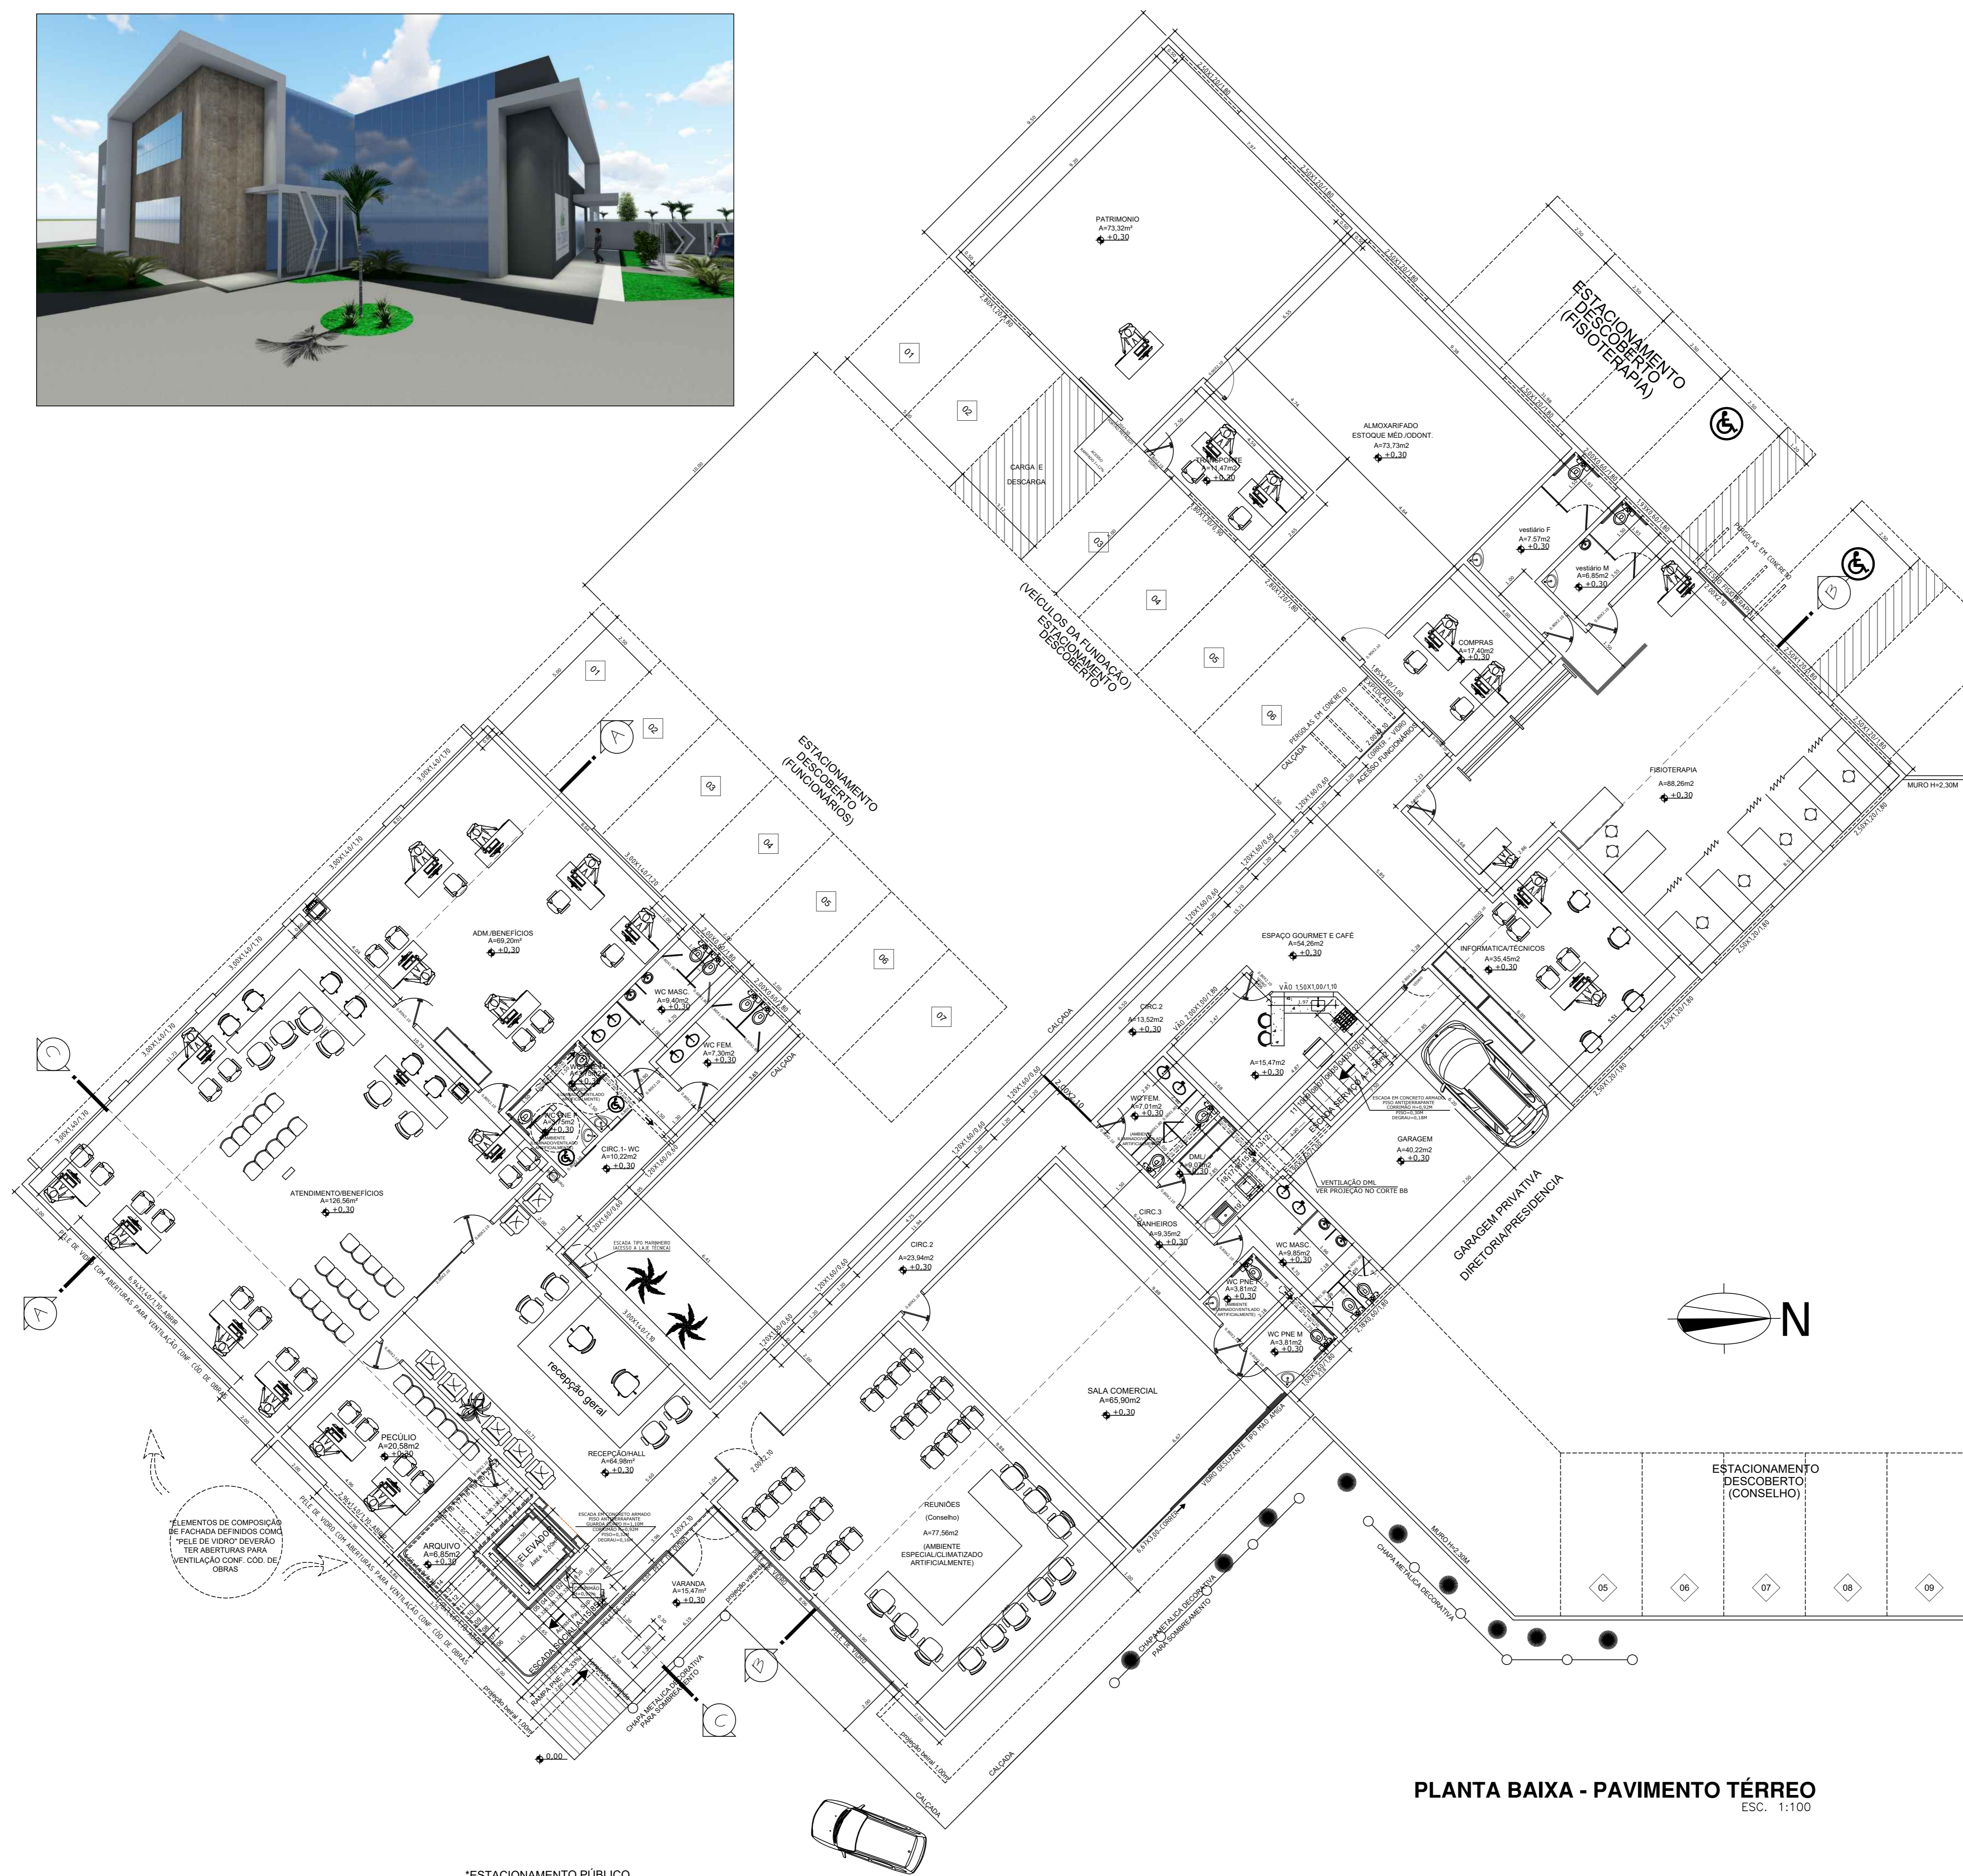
PATRIMONIO
A=73,32m²
+0,30

ESTACIONAMENTO DESCOBERTO (FISIOTERAPIA)

01
02
CARGA E DESCARGA
03
04
05
06

(VEÍCULOS DA FUNDAÇÃO) ESTACIONAMENTO DESCOBERTO

TRANSPORTE
A=11,47m2
+0,30

ALMOXARIFADO
ESTOQUE MÉD./ODONT.
A=73,73m2
+0,30

vestiário F
A=7,57m2
+0,30

vestiário M
A=6,85m2
+0,30

PERGOLAS EM CONCRETO

COMPRAS
A=17,40m2
+0,30

PERGOLAS EM CONCRETO
CALÇADA
CORREDOR VIDRO
ACESSO FUNCIONÁRIOS

FISIOTERAPIA
A=88,26m2
+0,30

MURO H=2,30M

ESTACIONAMENTO DESCOBERTO (FUNCIONÁRIOS)

01
02
03
04
05
06
07

ADM./BENEFÍCIOS
A=69,20m²
+0,30

WC MASC.
A=9,40m2
+0,30

WC FEM.
A=7,30m2
+0,30

WC PNE F
A=3,75m2
+0,30

CIRC.1- WC
A=10,22m2
+0,30

CALÇADA

ESPAÇO GOURMET E CAFÉ
A=54,26m2
+0,30

INFORMATICA/TÉCNICOS
A=35,45m2
+0,30

CIRC.2
A=13,52m2
+0,30

VÃO 1,50X1,00/1,10

A=15,47m2
+0,30

WC FEM.
A=7,01m2
+0,30

DML
+0,30

ESCADA EM CONCRETO ARMADO

GARAGEM
A=40,22m2
+0,30

VENTILAÇÃO DML
VER PROJEÇÃO NO CORTE BB

CIRC.3
BANHEIROS
A=9,35m2
+0,30

WC MASC
A=9,85m2
+0,30

WC PNE F
A=3,81m2
+0,30

WC PNE M
A=3,81m2
+0,30

GARAGEM PRIVATIVA
DIRETORIA/PRESIDENCIA

ATENDIMENTO/BENEFÍCIOS
A=126,56m²
+0,30

PELE DE VIDRO COM ABERTURAS PARA VENTILAÇÃO CONF. CÓD. DE OBRAS

ESCADA TIPO MARINHEIRO (ACESSO À LAJE TÉCNICA)

recepção geral

CIRC.2
A=23,94m2
+0,30

SALA COMERCIAL
A=65,90m2
+0,30

N

PECÚLIO
A=20,58m2
+0,30

RECEPÇÃO/HALL
A=64,98m²
+0,30

*ELEMENTOS DE COMPOSIÇÃO DE FACHADA DEFINIDOS COMO "PELE DE VIDRO" DEVERÃO TER ABERTURAS PARA VENTILAÇÃO CONF. CÓD. DE OBRAS

ARQUIVO
A=6,85m2
+0,30

ELEVADOR

ESCADA EM CONCRETO ARMADO

VARANDA
A=15,47m²
+0,30

REUNIÕES
(Conselho)
A=77,56m2
(AMBIENTE ESPECIAL/CLIMATIZADO ARTIFICIALMENTE)

VIDRO DESLIZANTE TIPO PAO ARARA

ESTACIONAMENTO DESCOBERTO (CONSELHO)

05
06
07
08
09

MURO H=2,30M
CHAPA METÁLICA DECORATIVA
CHAPA METÁLICA DECORATIVA PARA SOMBREAMENTO
CHAPA METÁLICA DECORATIVA PARA SOMBREAMENTO

PELE DE VIDRO COM ABERTURAS PARA VENTILAÇÃO CONF. CÓD. DE OBRAS

projeção beiral 1,00m
projeção beiral 1,00m

0,00

CALÇADA
CALÇADA

PLANTA BAIXA - PAVIMENTO TÉRREO
ESC. 1:100

*ESTACIONAMENTO PÚBLICO